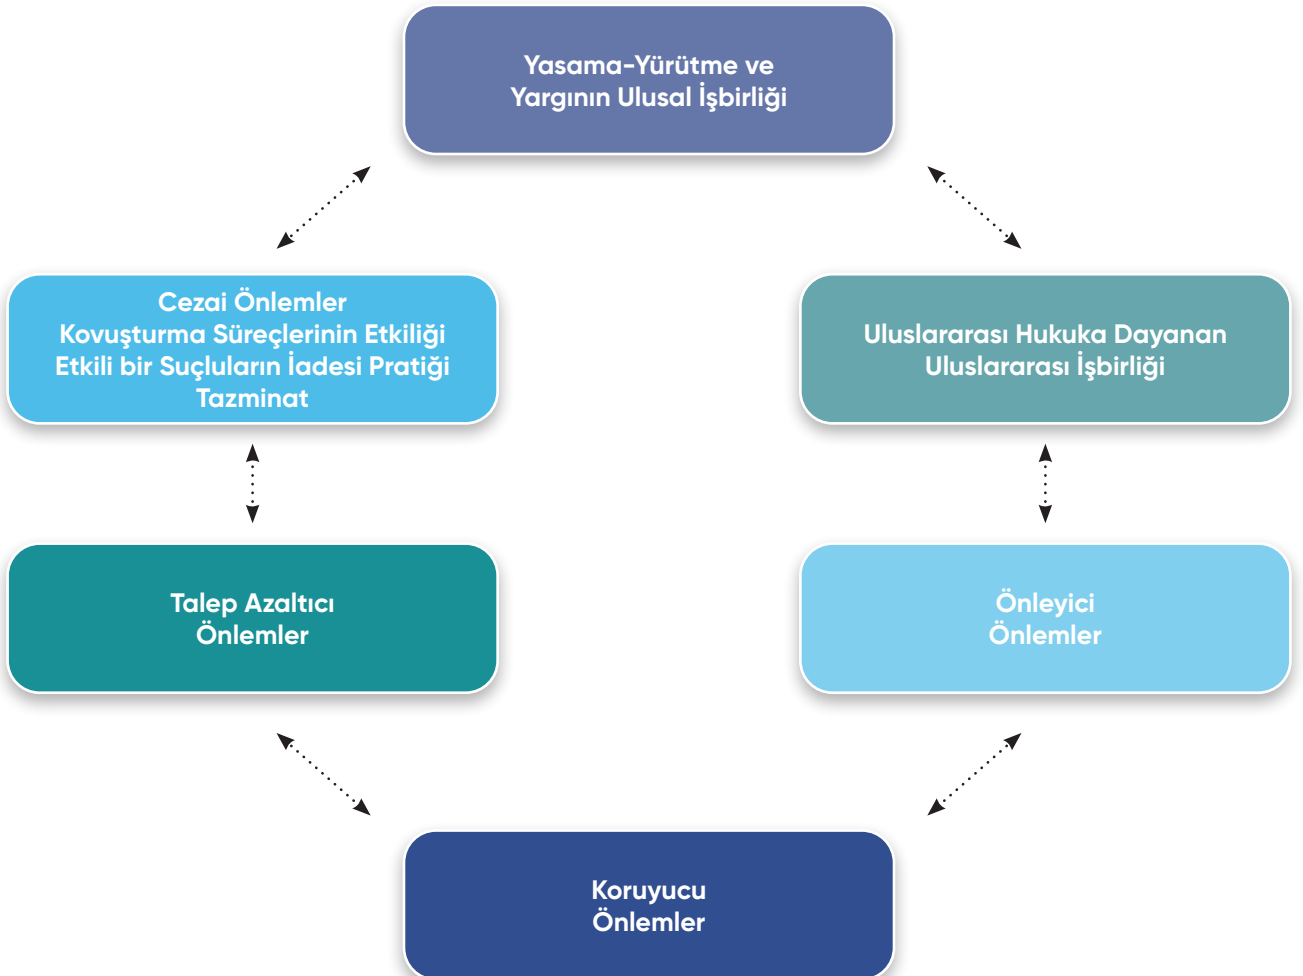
Yasama-Yürütme ve Yargının Ulusal İşbirliği

Cezai Önlemler
Kovuşturma Süreçlerinin Etkiliği
Etkili bir Suçluların İadesi Pratiği
Tazminat

Uluslararası Hukuka Dayanan Uluslararası İşbirliği

Talep Azaltıcı Önlemler

Önleyici Önlemler

Koruyucu Önlemler